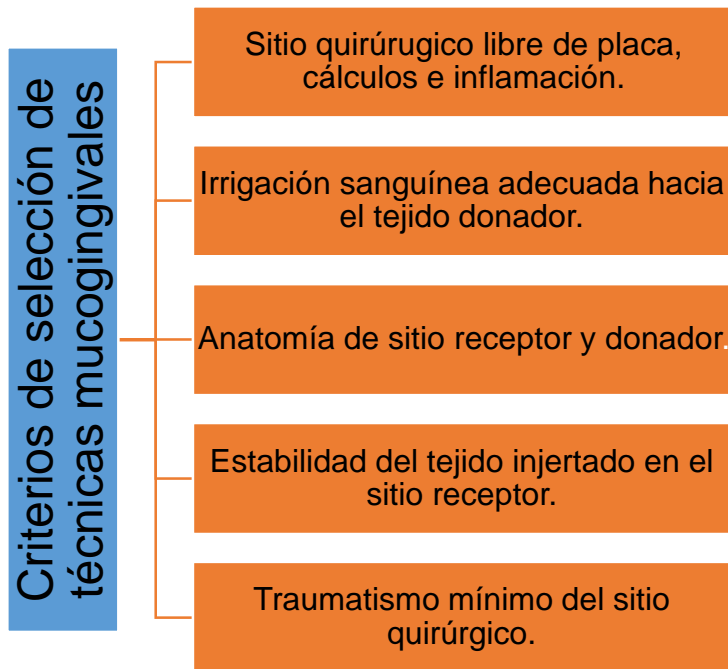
Criterios de selección de técnicas mucogingivales

Sitio quirúrugico libre de placa, cálculos e inflamación.

Irrigación sanguínea adecuada hacia el tejido donador.

Anatomía de sitio receptor y donador.

Estabilidad del tejido injertado en el sitio receptor.

Traumatismo mínimo del sitio quirúrgico.